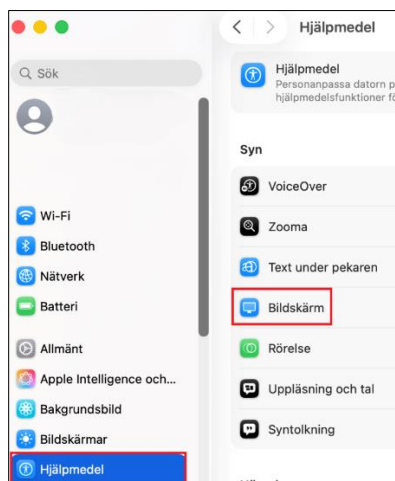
Sök

Wi-Fi

Bluetooth

Nätverk

Batteri

Allmänt

Apple Intelligence och...

Bakgrundsbild

Bildskärmar

Hjälpmedel

Hjälpmedel

Hjälpmedel

Personanpassa datorn p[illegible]

hjälpmedelsfunktioner f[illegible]

Syn

VoiceOver

Zooma

Text under pekaren

Bildskärm

Rörelse

Uppläsning och tal

Syntolkning